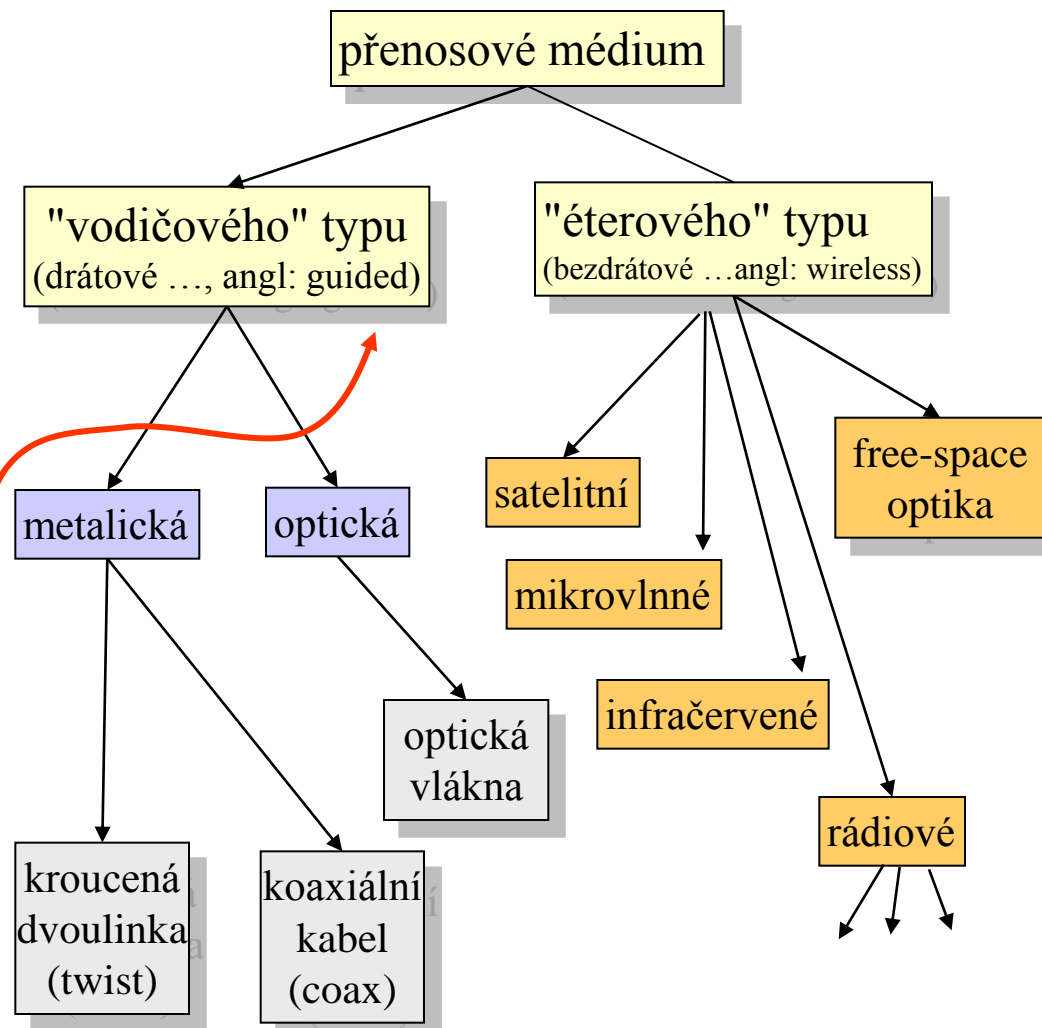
přenosové médium

"vodičového" typu
(drátové …, angl: guided)

"éterového" typu
(bezdrátové …angl: wireless)

metalická

optická

satelitní

free-space optika

mikrovlnné

infračervené

optická vlákna

rádiové

kroucená dvoulinka (twist)

koaxiální kabel (coax)